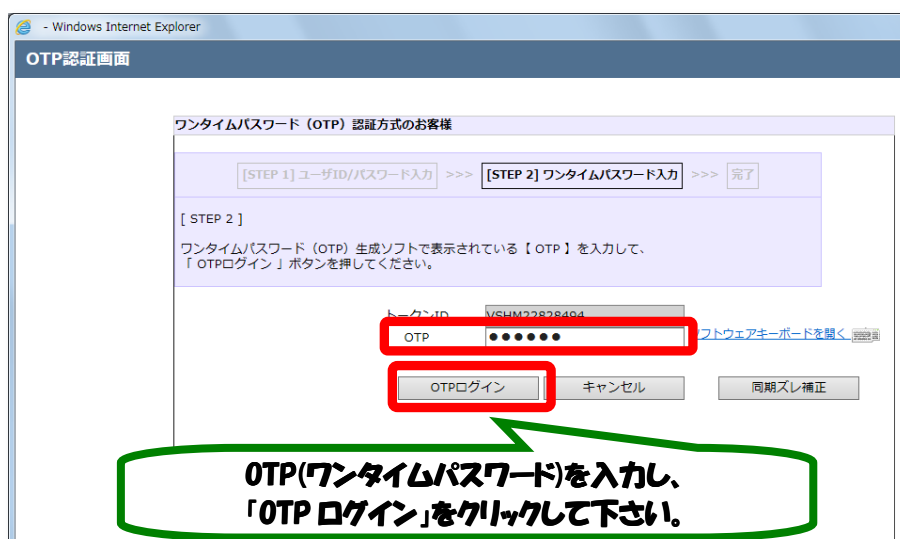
- Windows Internet Explorer

OTP認証画面

ワンタイムパスワード（OTP）認証方式のお客様

[STEP 1] ユーザID/パスワード入力 >>> [STEP 2] ワンタイムパスワード入力 >>> 完了

[ STEP 2 ]

ワンタイムパスワード（OTP）生成ソフトで表示されている【 OTP 】を入力して、
「 OTPログイン 」ボタンを押してください。

トークンID VSHM22828494

OTP ●●●●●● ソフトウェアキーボードを開く

OTPログイン キャンセル 同期ズレ補正

OTP(ワンタイムパスワード)を入力し、
「OTP ログイン」をクリックして下さい。